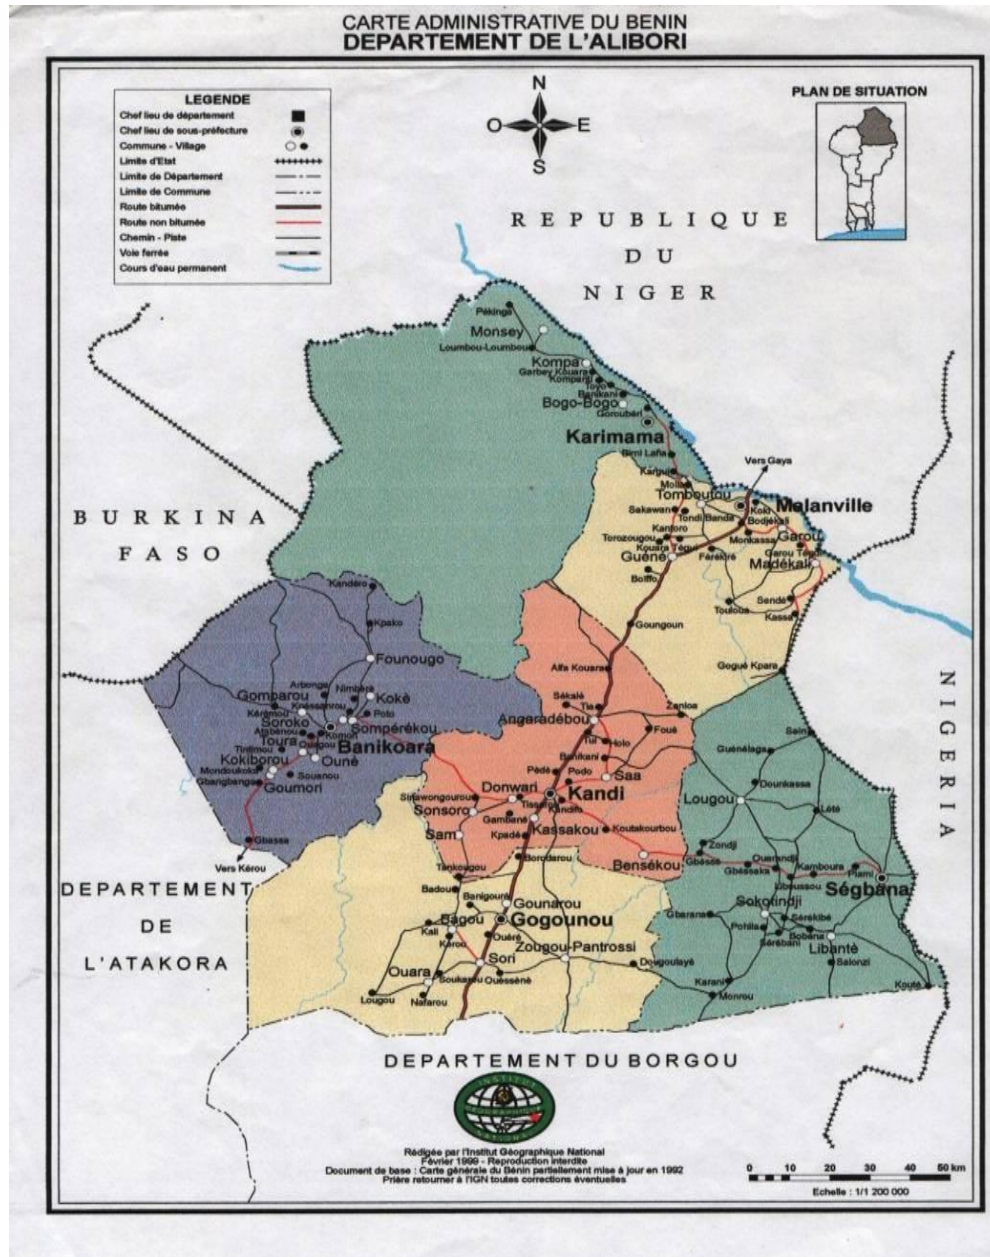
CARTE ADMINISTRATIVE DU BENIN
DEPARTEMENT DE L'ALIBORI

LEGENDE
Chef lieu de département
Chef lieu de sous-préfecture
Commune - Village
Limite d'Etat
Limite de Département
Limite de Commune
Route bitumée
Route non bitumée
Chemin - Piste
Voie ferrée
Cours d'eau permanent

N
O
E
S

PLAN DE SITUATION

REPUBLIQUE DU NIGER

BURKINA FASO

NIGERIA

DEPARTEMENT DE L'ATAKORA

DEPARTEMENT DU BORGOU

Pékinga
Monsey
Loumbou-Loumbou
Kompa
Garbey Kouara
Kompanti
Toyo
Banikani
Bogo-Bogo
Goroubéri
Karimama
Bimi Lafia
Karguia
Molla
Tombouctou
Vers Gaya
Malanville
Koki
Bodjekali
Sakawan
Tondi Banda
Kantoro
Monkassa
Garou
Torozougou
Kouara Tégui
Guéné
Garou Tédji
Madékali
Féréké
Boiffo
Sendé
Toutoua
Kassa
Goungoun
Gogué Kpara
Alfa Kouara
Sékalé
Tia
Zonloa
Angaradébou
Foué
Holo
Banikani
Pédé
Podo
Saa
Kandi
Donwari
Sinawongourou
Sonsoro
Tissarou
Gambané
Sam
Kpadé
Kassakou
Koutakourbou
Bensékou
Tankougou
Borodarou
Kandéro
Kpako
Founougo
Arbonga
Nimbéka
Koké
Gomparou
Kérémou
Kossarou
Poto
Soroko
Sompérékou
Angbanou
Toura
Kémon
Banikoara
Tintimou
Kokiborou
Ouné
Mondoukoko
Sousnou
Gbangbanga
Goumori
Gbassa
Vers Kérou
Badou
Banigouro
Gounarou
Bagou
Gogounou
Kali
Kérou
Ouéré
Zougou-Pantrossi
Ouara
Sori
Dougoulayé
Soukarou
Ouessène
Lougou
Nafarou
Sein
Guénélaga
Dounkassa
Lougou
Lété
Zondji
Gbéssé
Ouarandji
Kamboura
Piami
Gbéssaka
Libroussou
Ségbana
Sokotindji
Gbarana
Sérékibé
Pohila
Bobena
Sérébani
Libanté
Salonzi
Karani
Monrou
Kouté

Rédigée par l'Institut Géographique National
Février 1996 - Reproduction interdite
Document de base : Carte générale du Bénin partiellement mise à jour en 1992
Prière retourner à l'IGN toutes corrections éventuelles

0 10 20 30 40 50 km
Echelle : 1/1 200 000